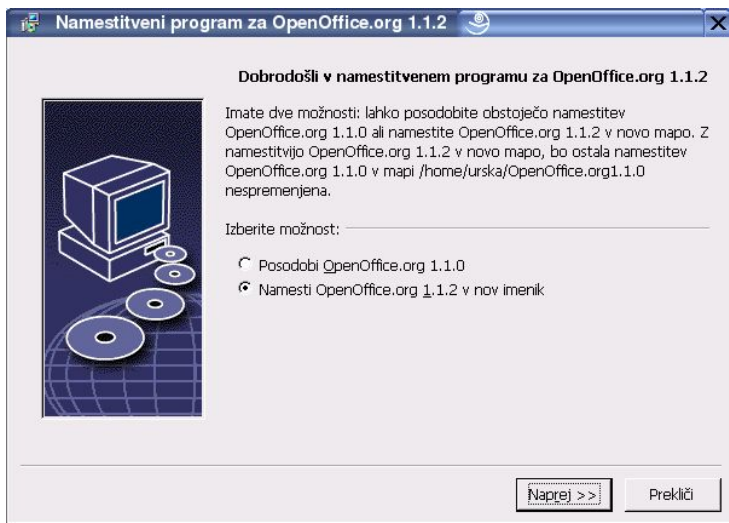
Namestitveni program za OpenOffice.org 1.1.2

Dobrodošli v namestitvenem programu za OpenOffice.org 1.1.2

Imate dve možnosti: lahko posodobite obstoječo namestitev OpenOffice.org 1.1.0 ali namestite OpenOffice.org 1.1.2 v novo mapo. Z namestitvijo OpenOffice.org 1.1.2 v novo mapo, bo ostala namestitev OpenOffice.org 1.1.0 v mapi /home/urska/OpenOffice.org1.1.0 nespremenjena.

Izberite možnost:

Posodobi OpenOffice.org 1.1.0
Namesti OpenOffice.org 1.1.2 v nov imenik

Naprej >>
Prekliči